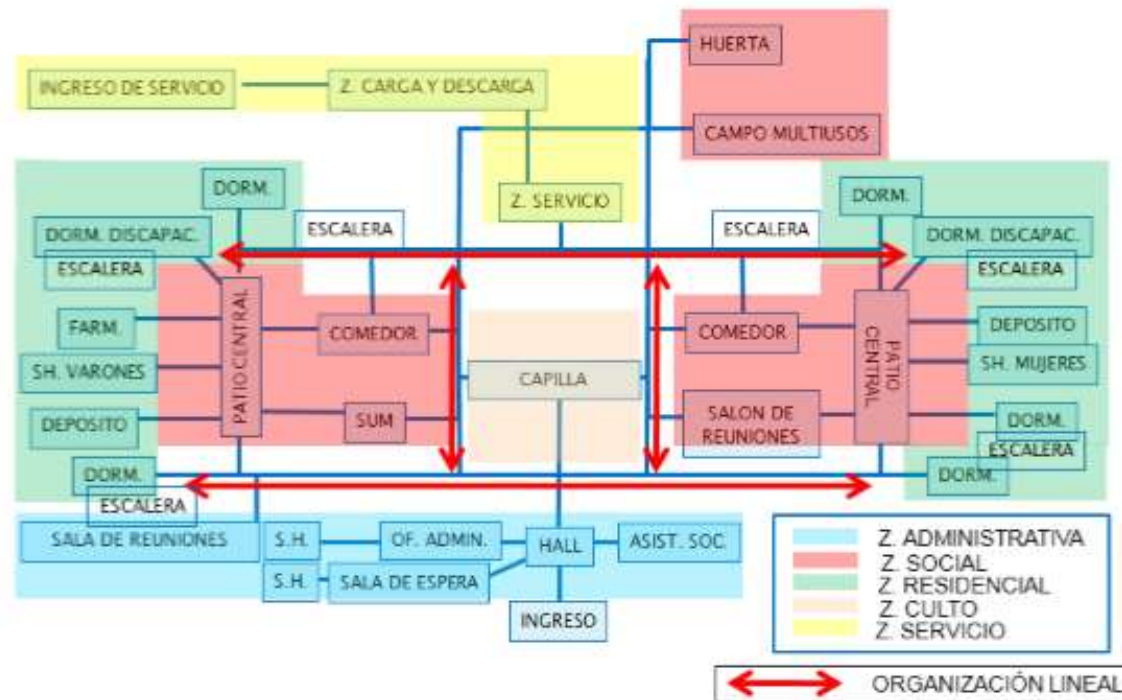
HUERTA

INGRESO DE SERVICIO

Z. CARGA Y DESCARGA

CAMPO MULTIUSOS

Z. SERVICIO

DORM.

DORM.

DORM. DISCAPAC.

ESCALERA

ESCALERA

DORM. DISCAPAC.

ESCALERA

ESCALERA

FARM.

PATIO CENTRAL

COMEDOR

COMEDOR

PATIO CENTRAL

DEPOSITO

SH. VARONES

CAPILLA

SH. MUJERES

DEPOSITO

SUM

SALON DE REUNIONES

DORM.

ESCALERA

DORM.

DORM.

ESCALERA

SALA DE REUNIONES

S.H.

OF. ADMIN.

HALL

ASIST. SOC.

S.H.

SALA DE ESPERA

INGRESO

Z. ADMINISTRATIVA
Z. SOCIAL
Z. RESIDENCIAL
Z. CULTO
Z. SERVICIO

ORGANIZACIÓN LINEAL